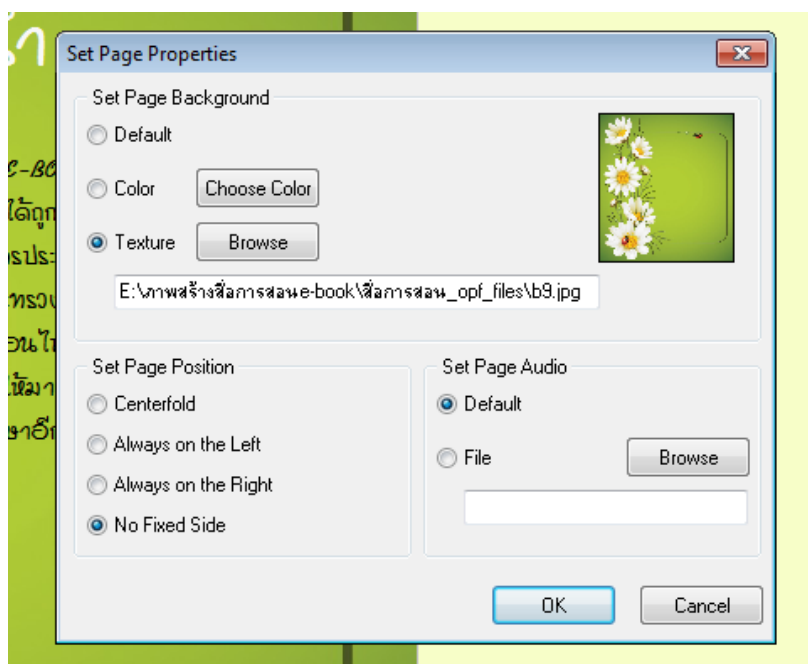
Set Page Properties

Set Page Background

Default

Color

Choose Color

Texture

Browse

E:\ภาพสร้างสื่อการสอนe-book\สื่อการสอน_opf_files\b9.jpg

Set Page Position

Centerfold

Always on the Left

Always on the Right

No Fixed Side

Set Page Audio

Default

File

Browse

OK

Cancel